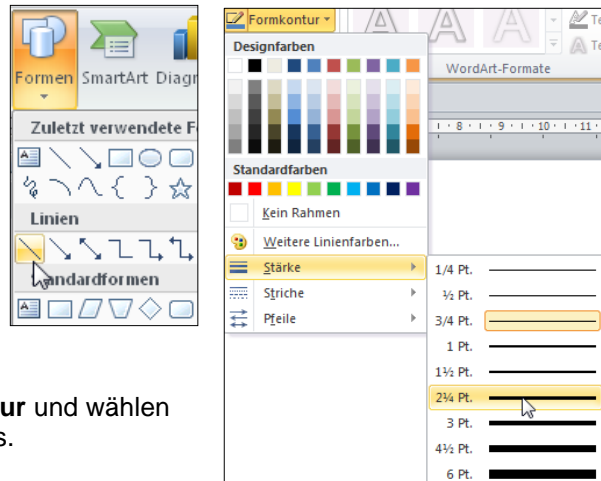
Formen SmartArt Diagr

Zuletzt verwendete F

Linien

andardformen

ur und wählen

s.

Formkontur

Designfarben

Standardfarben

Kein Rahmen

Weitere Linienfarben...

Stärke

Striche

Pfeile

WordArt-Formate

Te

Te

1/4 Pt.

½ Pt.

3/4 Pt.

1 Pt.

1½ Pt.

2¼ Pt.

3 Pt.

4½ Pt.

6 Pt.